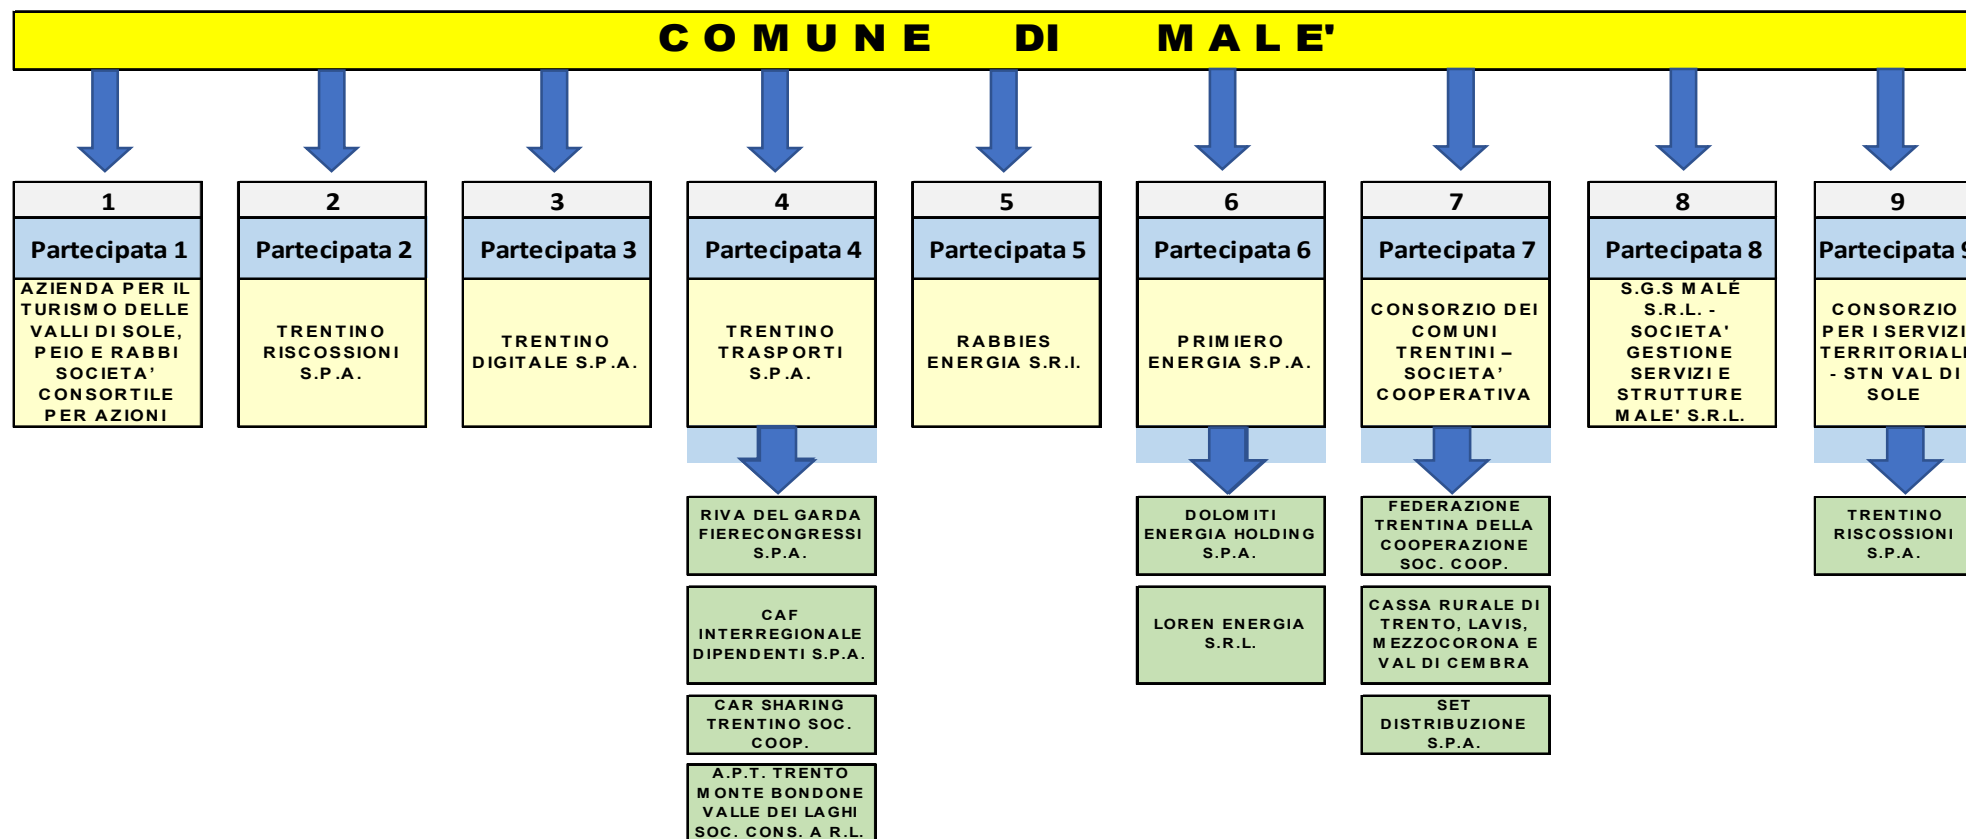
COMUNE DI MALE'

1
Partecipata 1
AZIENDA PER IL TURISMO DELLE VALLI DI SOLE, PEIO E RABBI SOCIETA' CONSORTILE PER AZIONI

2
Partecipata 2
TRENTINO RISCOSSIONI S.P.A.

3
Partecipata 3
TRENTINO DIGITALE S.P.A.

4
Partecipata 4
TRENTINO TRASPORTI S.P.A.

RIVA DEL GARDA FIERECONGRESSI S.P.A.

CAF INTERREGIONALE DIPENDENTI S.P.A.

CAR SHARING TRENTINO SOC. COOP.

A.P.T. TRENTO MONTE BONDONE VALLE DEI LAGHI SOC. CONS. A R.L.

5
Partecipata 5
RABBIES ENERGIA S.R.l.

6
Partecipata 6
PRIMIERO ENERGIA S.P.A.

DOLOMITI ENERGIA HOLDING S.P.A.

LOREN ENERGIA S.R.L.

7
Partecipata 7
CONSORZIO DEI COMUNI TRENTINI – SOCIETA' COOPERATIVA

FEDERAZIONE TRENTINA DELLA COOPERAZIONE SOC. COOP.

CASSA RURALE DI TRENTO, LAVIS, MEZZOCORONA E VAL DI CEMBRA

SET DISTRIBUZIONE S.P.A.

8
Partecipata 8
S.G.S MALÉ S.R.L. - SOCIETA' GESTIONE SERVIZI E STRUTTURE MALE' S.R.L.

9
Partecipata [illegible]
CONSORZIO PER I SERVIZI TERRITORIALI - STN VAL DI SOLE

TRENTINO RISCOSSIONI S.P.A.